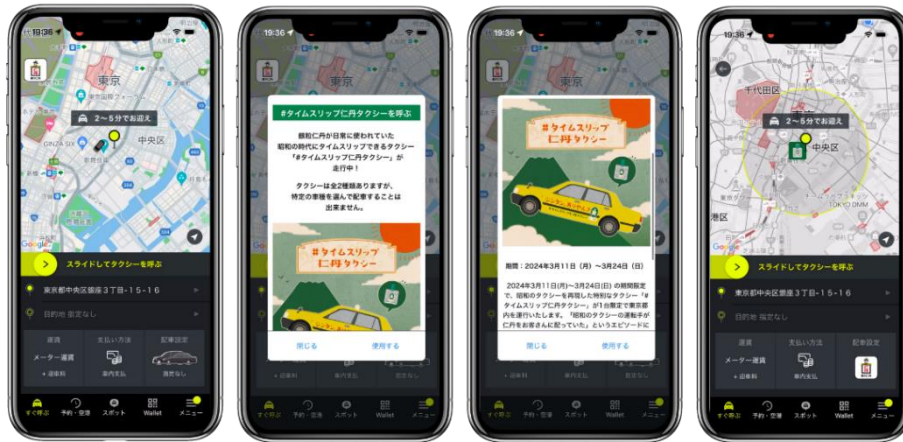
19:36

東京

2〜5分でお迎え

中央区

GINZA SIX

Google

スライドしてタクシーを呼ぶ

東京都中央区銀座３丁目-15-16

目的地 指定なし

運賃

メーター運賃

+ 迎車料

支払い方法

車内支払

配車設定

指定なし

すぐ呼ぶ

予約・空港

スポット

Wallet

メニュー

19:36

東京

#タイムスリップ仁円タクシーを呼ぶ

銀和仁円が日常に使われていた昭和の時代にタイムスリップできるタクシー「#タイムスリップ仁円タクシー」が走行中！

タクシーは全2種類ありますが、特定の車種を選んで配車することは出来ません。

#タイムスリップ仁円タクシー

閉じる

使用する

19:36

#タイムスリップ仁円タクシー

期間：2024年3月11日（月）〜3月24日（日）

2024年3月11日(月)～3月24日(日) の期間限定で、昭和のタクシーを再現した特別なタクシー「#タイムスリップ仁円タクシー」が1台限定で東京都内を運行いたします。「昭和のタクシーの運転手が仁円をお客さんに配っていた」というエピソードに

閉じる

使用する

19:36

千代田区

2〜5分でお迎え

中央区

港区

TOKYO DOME

Google

スライドしてタクシーを呼ぶ

東京都中央区銀座３丁目-15-16

目的地 指定なし

運賃

メーター運賃

+ 迎車料

支払い方法

車内支払

配車設定

すぐ呼ぶ

予約・空港

スポット

Wallet

メニュー